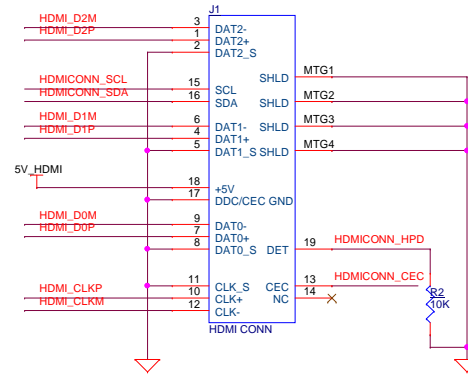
J1
HDMI_D2M
HDMI_D2P
3
1
2
DAT2-
DAT2+
DAT2_S
HDMICONN_SCL
HDMICONN_SDA
15
16
SCL
SDA
SHLD
SHLD
MTG1
MTG2
HDMI_D1M
HDMI_D1P
6
4
5
DAT1-
DAT1+
DAT1_S
SHLD
SHLD
MTG3
MTG4
5V_HDMI
18
17
+5V
DDC/CEC GND
HDMI_D0M
HDMI_D0P
9
7
8
DAT0-
DAT0+
DAT0_S
DET
19
HDMICONN_HPD
11
10
12
CLK_S
CLK+
CLK-
CEC
NC
13
14
HDMICONN_CEC
HDMI_CLKP
HDMI_CLKM
R2
10K
HDMI CONN